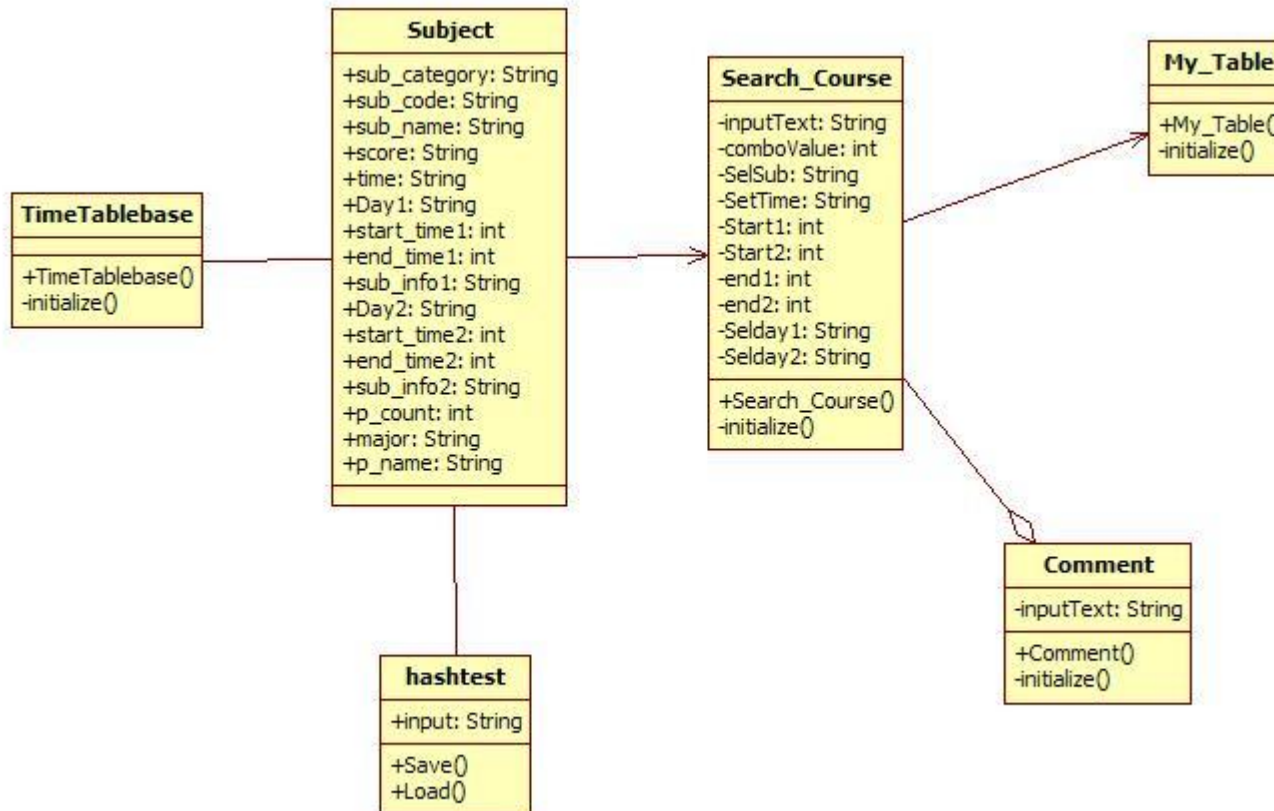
Subject
+sub_category: String
+sub_code: String
+sub_name: String
+score: String
+time: String
+Day1: String
+start_time1: int
+end_time1: int
+sub_info1: String
+Day2: String
+start_time2: int
+end_time2: int
+sub_info2: String
+p_count: int
+major: String
+p_name: String

TimeTablebase
+TimeTablebase()
-initialize()

Search_Course
-inputText: String
-comboValue: int
-SelSub: String
-SetTime: String
-Start1: int
-Start2: int
-end1: int
-end2: int
-Selday1: String
-Selday2: String
+Search_Course()
-initialize()

My_Table
+My_Table(
-initialize()

Comment
-inputText: String
+Comment()
-initialize()

hashtest
+input: String
+Save()
+Load()